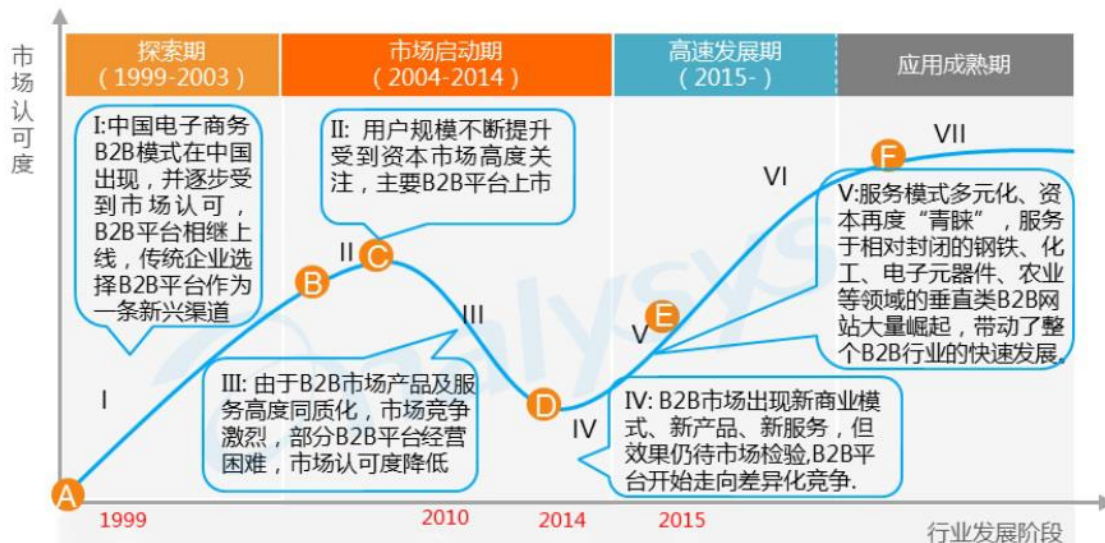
市场认可度

探索期
(1999-2003)

市场启动期
(2004-2014)

高速发展期
(2015-)

应用成熟期

I:中国电子商务B2B模式在中国出现，并逐步受到市场认可，B2B平台相继上线，传统企业选择B2B平台作为一条新兴渠道

II: 用户规模不断提升受到资本市场高度关注，主要B2B平台上市

VII

VI

V:服务模式多元化、资本再度“青睐”，服务于相对封闭的钢铁、化工、电子元器件、农业等领域的垂直类B2B网站大量崛起，带动了整个B2B行业的快速发展。

F

II

C

B

III

V

E

I

III: 由于B2B市场产品及服务高度同质化，市场竞争激烈，部分B2B平台经营困难，市场认可度降低

D

IV

IV: B2B市场出现新商业模式、新产品、新服务，但效果仍待市场检验,B2B平台开始走向差异化竞争.

A

1999

2010

2014

2015

行业发展阶段